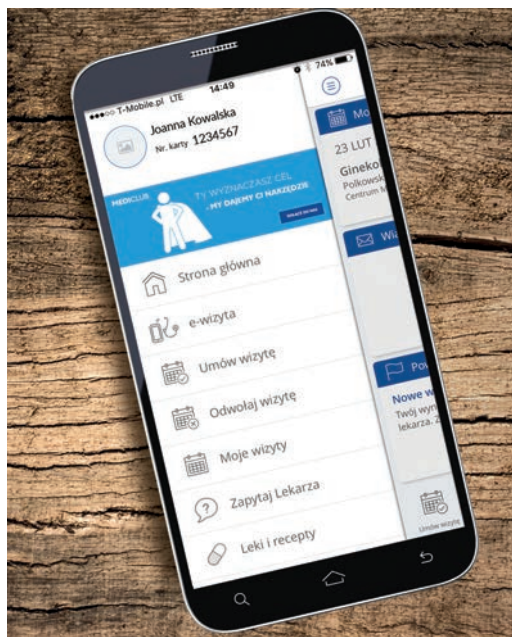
●●●○○ T-Mobile.pl LTE 14:49 74%

Joanna Kowalska
Nr. karty 1234567

MEDICLUB
TY WYZNACZASZ CEL
- MY DAJEMY CI NARZĘDZIE
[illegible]

Strona główna
e-wizyta
Umów wizytę
Odwołaj wizytę
Moje wizyty
Zapytaj Lekarza
Leki i recepty

Mo
23 LUT
Gineko
Polkowsk
Centrum M

Wi

Po
Nowe w
Twój wyn
lekarza. Z

Umów wizytę